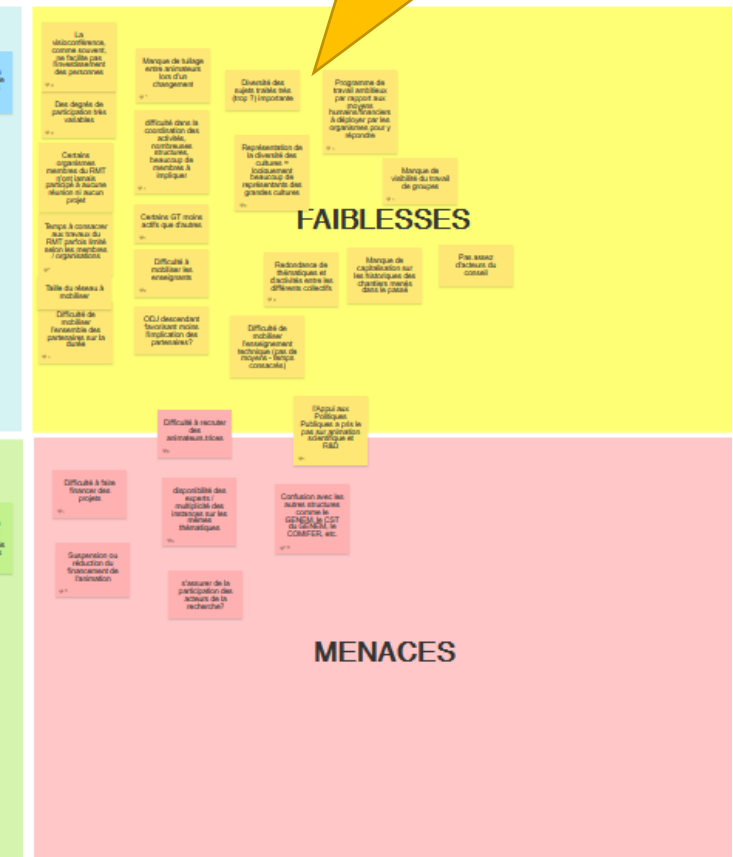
La visioconférence, comme souvent, ne facilite pas l'investissement des personnes

Des degrés de participation très variables

Certains organismes membres du RMT n'ont jamais participé à aucune réunion ni aucun projet

Temps à consacrer aux travaux du RMT parfois limité selon les membres / organisations

Taille du réseau à mobiliser

Difficulté de mobiliser l'ensemble des partenaires sur la durée

Manque de tuilage entre animateurs lors d'un changement

difficulté dans la coordination des activités, nombreuses structures, beaucoup de membres à impliquer

Certains GT moins actifs que d'autres

Difficulté à mobiliser les enseignants

ODJ descendant favorisant moins l'implication des partenaires?

Diversité des sujets traités très (trop ?) importante

Représentation de la diversité des cultures = logiquement beaucoup de représentants des grandes cultures

Programme de travail ambitieux par rapport aux moyens humains/financiers à déployer par les organismes pour y répondre

Manque de visibilité du travail de groupes

FAIBLESSES

Redondance de thématiques et d'activités entre les différents collectifs

Manque de capitalisation sur les historiques des chantiers menés dans le passé

Pas assez d'acteurs du conseil

Difficulté de mobiliser l'enseignement technique (pas de moyens - temps consacrés)

Difficulté à recruter des animateurs.trices

l'Appui aux Politiques Publiques a pris le pas sur animation scientifique et R&D

Difficulté à faire financer des projets

Suspension ou réduction du financement de l'animation

disponibilité des experts / multiplicité des instances sur les mêmes thématiques

s'assurer de la participation des acteurs de la recherche?

Confusion avec les autres structures comme le GENEM, le CST du GENEM, le COMIFER, etc.

MENACES